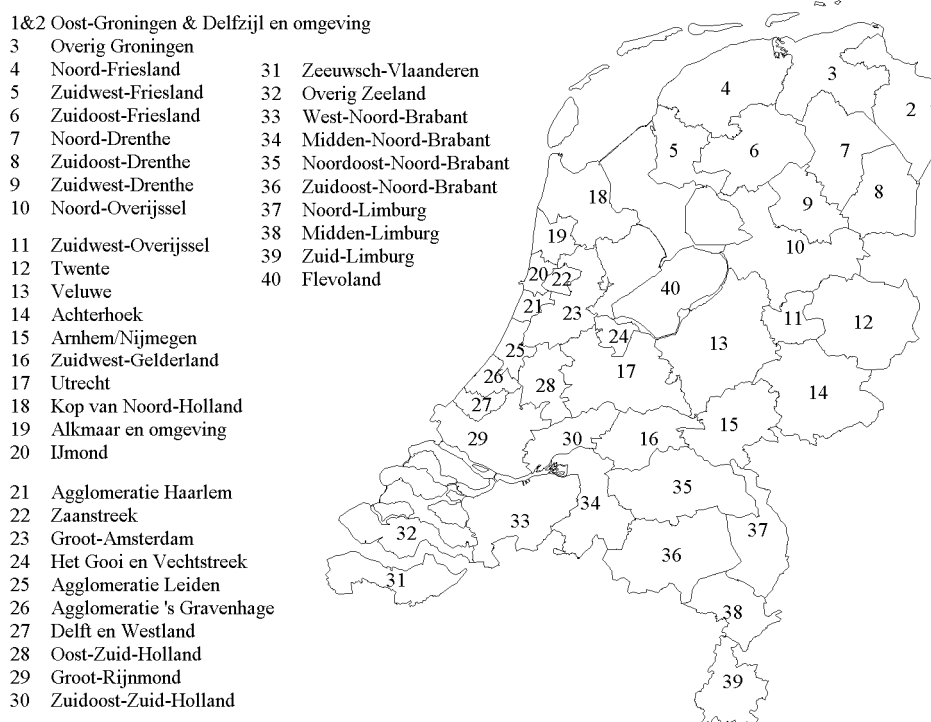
1&2 Oost-Groningen & Delfzijl en omgeving
3 Overig Groningen
4 Noord-Friesland
5 Zuidwest-Friesland
6 Zuidoost-Friesland
7 Noord-Drenthe
8 Zuidoost-Drenthe
9 Zuidwest-Drenthe
10 Noord-Overijssel

11 Zuidwest-Overijssel
12 Twente
13 Veluwe
14 Achterhoek
15 Arnhem/Nijmegen
16 Zuidwest-Gelderland
17 Utrecht
18 Kop van Noord-Holland
19 Alkmaar en omgeving
20 IJmond

21 Agglomeratie Haarlem
22 Zaanstreek
23 Groot-Amsterdam
24 Het Gooi en Vechtstreek
25 Agglomeratie Leiden
26 Agglomeratie 's Gravenhage
27 Delft en Westland
28 Oost-Zuid-Holland
29 Groot-Rijnmond
30 Zuidoost-Zuid-Holland

31 Zeeuwsch-Vlaanderen
32 Overig Zeeland
33 West-Noord-Brabant
34 Midden-Noord-Brabant
35 Noordoost-Noord-Brabant
36 Zuidoost-Noord-Brabant
37 Noord-Limburg
38 Midden-Limburg
39 Zuid-Limburg
40 Flevoland

4 3 2 5 6 7 8 9 18 10 19 20 22 40 21 23 11 12 24 13 25 17 26 28 14 27 15 29 30 16 35 34 33 32 37 36 31 38 39